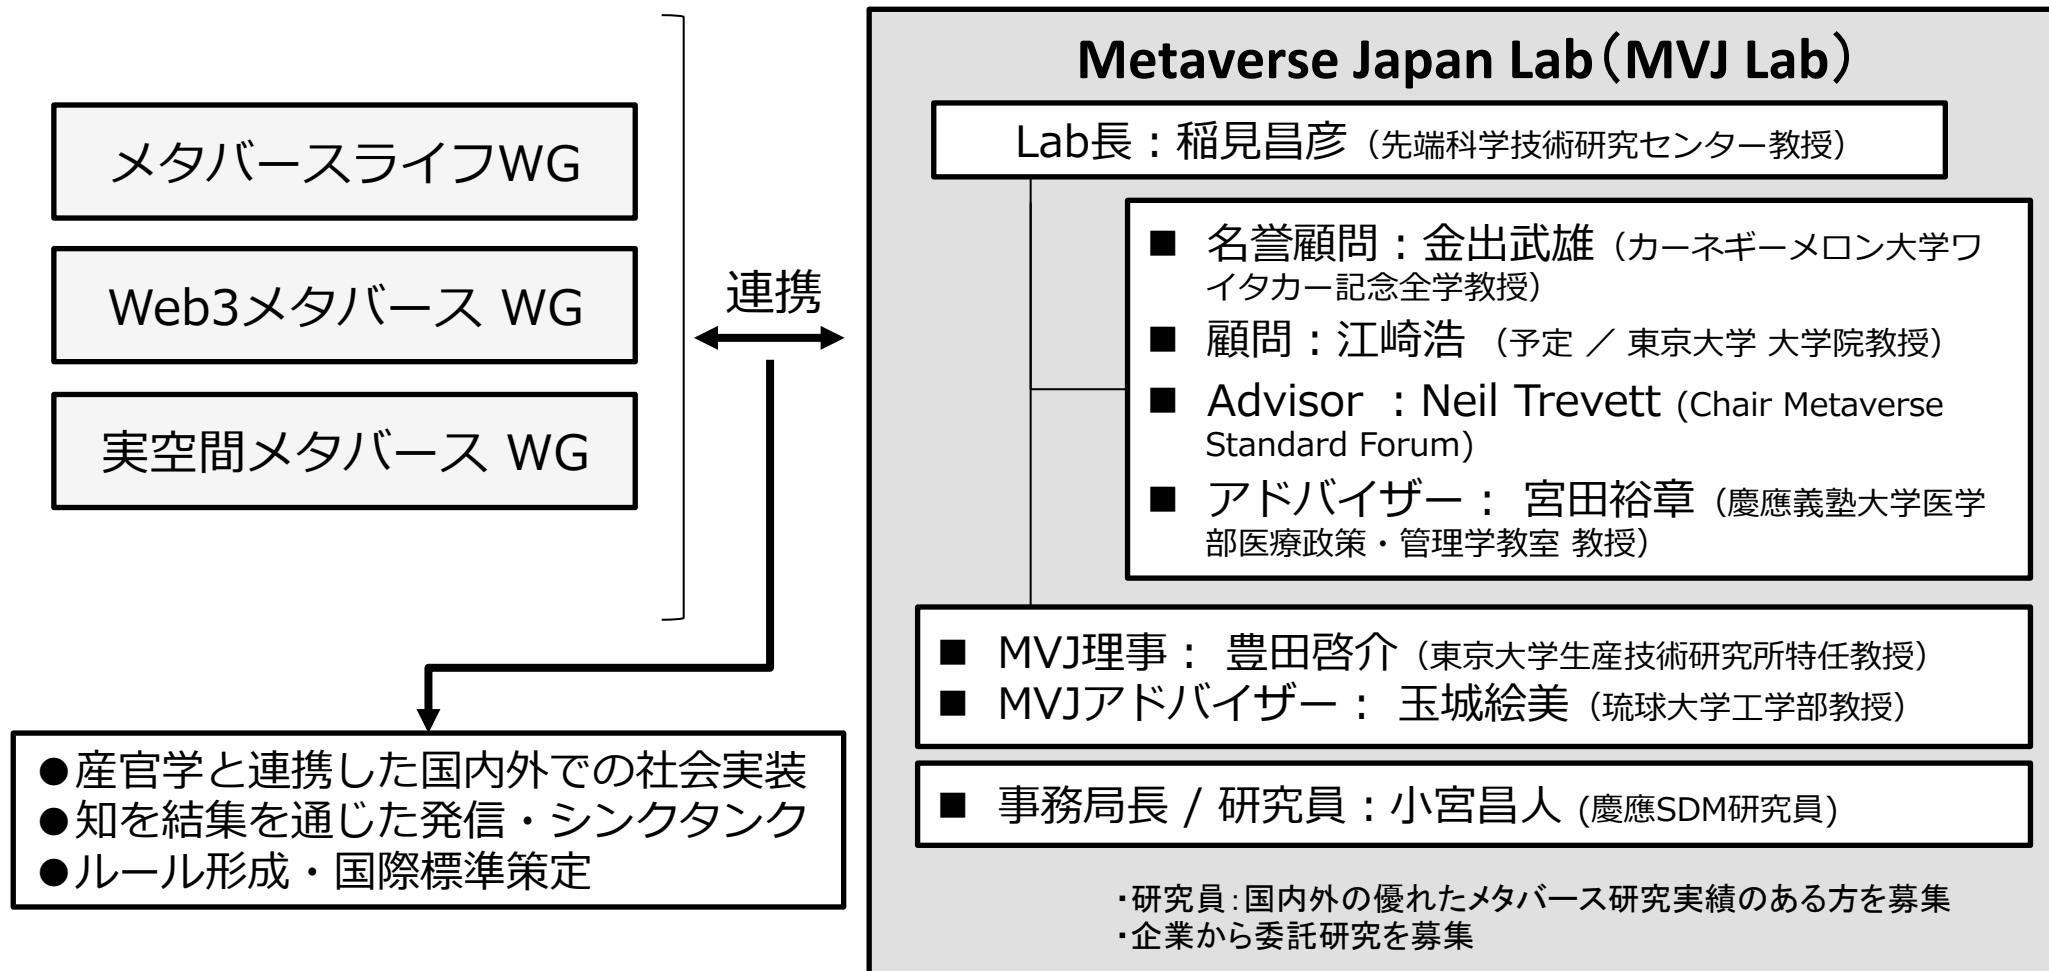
メタバースライフWG

Web3メタバース WG

実空間メタバース WG

連携

●産官学と連携した国内外での社会実装
●知を結集を通じた発信・シンクタンク
●ルール形成・国際標準策定

Metaverse Japan Lab（MVJ Lab）

Lab長：稲見昌彦（先端科学技術研究センター教授）

■ 名誉顧問：金出武雄（カーネギーメロン大学ワイタカー記念全学教授）
■ 顧問：江崎浩 （予定 ／ 東京大学 大学院教授）
■ Advisor ：Neil Trevett (Chair Metaverse Standard Forum)
■ アドバイザー： 宮田裕章（慶應義塾大学医学部医療政策・管理学教室 教授）

■ MVJ理事： 豊田啓介（東京大学生産技術研究所特任教授）
■ MVJアドバイザー： 玉城絵美（琉球大学工学部教授）

■ 事務局長 / 研究員：小宮昌人 (慶應SDM研究員)

・研究員:国内外の優れたメタバース研究実績のある方を募集
・企業から委託研究を募集